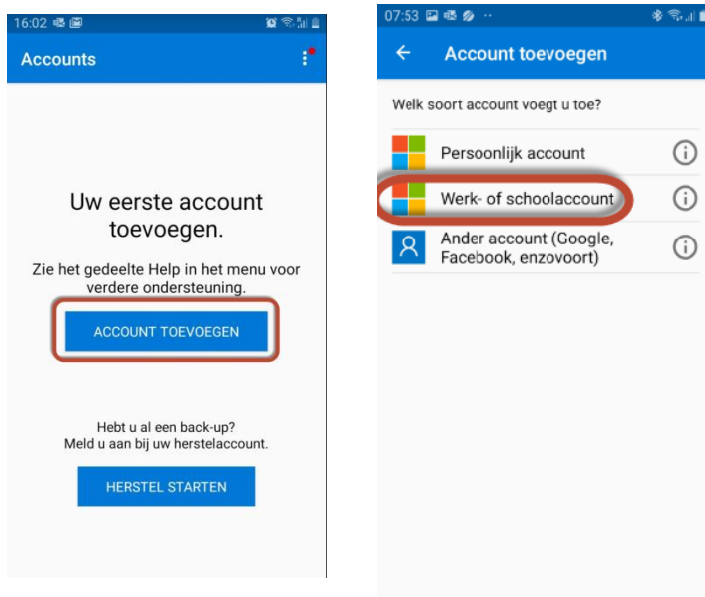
16:02

Accounts

Uw eerste account toevoegen.

Zie het gedeelte Help in het menu voor verdere ondersteuning.

ACCOUNT TOEVOEGEN

Hebt u al een back-up?
Meld u aan bij uw herstelaccount.

HERSTEL STARTEN

07:53

Account toevoegen

Welk soort account voegt u toe?

Persoonlijk account

Werk- of schoolaccount

Ander account (Google, Facebook, enzovoort)